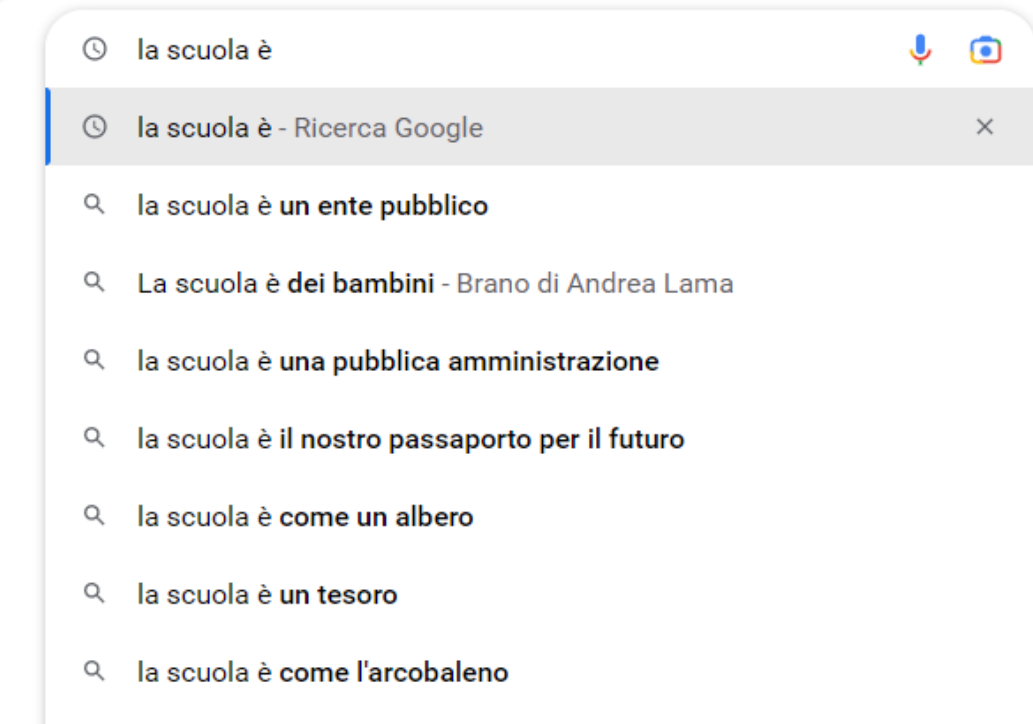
la scuola è

la scuola è - Ricerca Google

×

la scuola è un ente pubblico

La scuola è dei bambini - Brano di Andrea Lama

la scuola è una pubblica amministrazione

la scuola è il nostro passaporto per il futuro

la scuola è come un albero

la scuola è un tesoro

la scuola è come l'arcobaleno